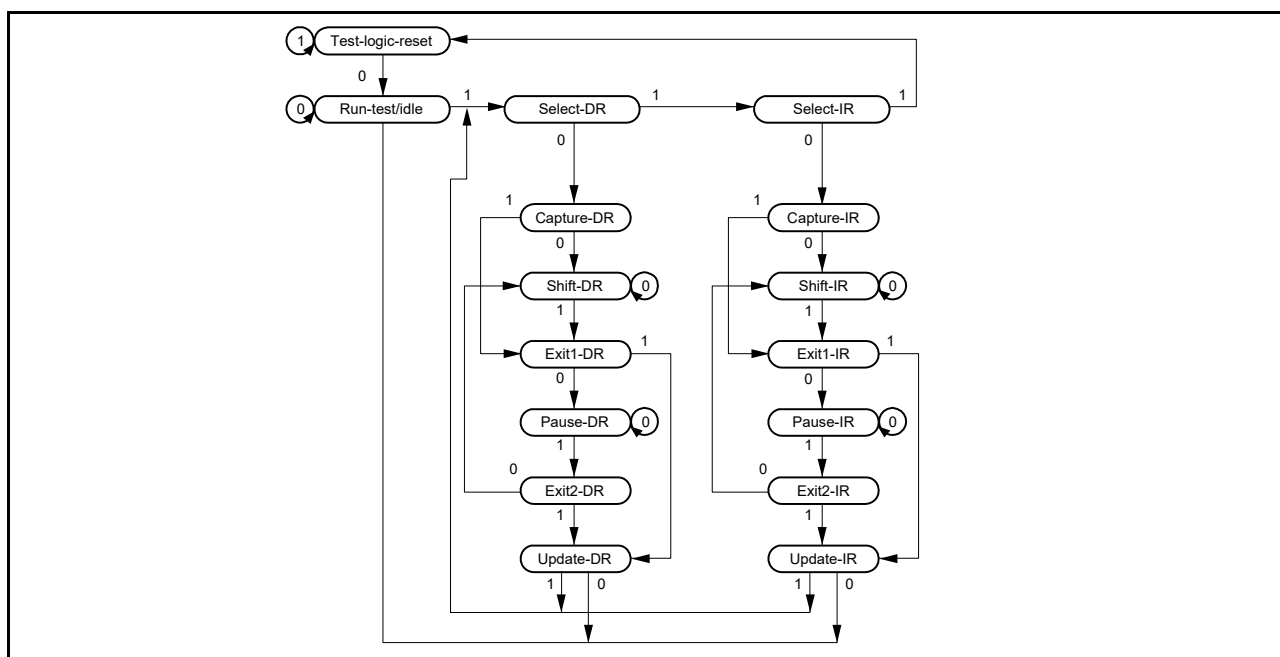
1 Test-logic-reset

0

0 Run-test/idle 1 Select-DR 1 Select-IR 1

0 0

1 Capture-DR 1 Capture-IR

0 0

Shift-DR 0 Shift-IR 0

1 1

Exit1-DR 1 Exit1-IR 1

0 0

Pause-DR 0 Pause-IR 0

1 1

0 Exit2-DR 0 Exit2-IR

1 1

Update-DR Update-IR

1 0 1 0